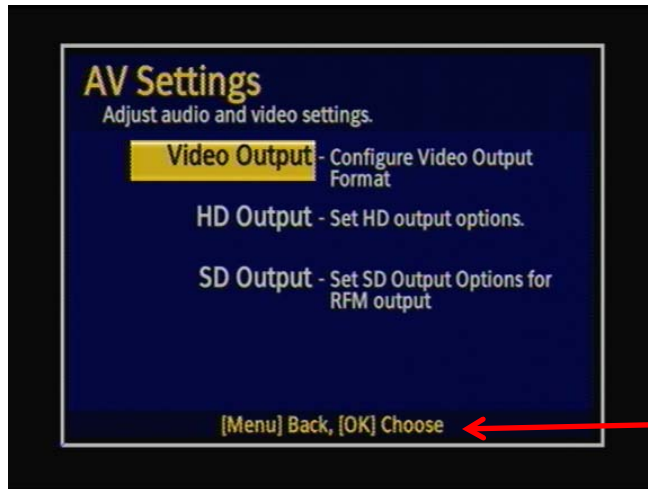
AV Settings
Adjust audio and video settings.

Video Output - Configure Video Output Format

HD Output - Set HD output options.

SD Output - Set SD Output Options for RFM output

[Menu] Back, [OK] Choose